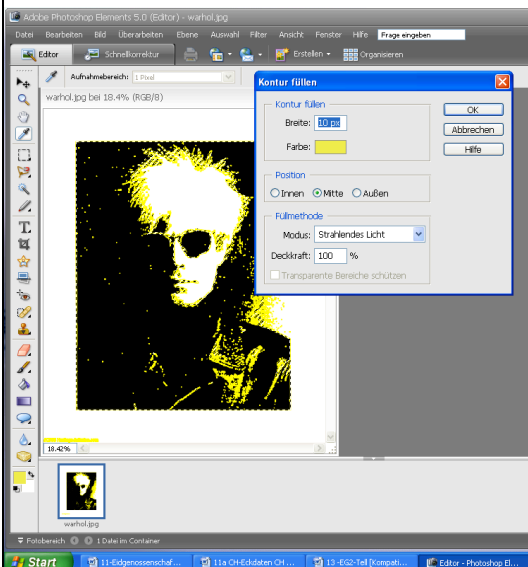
Adobe Photoshop Elements 5.0 (Editor) - warhol.jpg

Datei Bearbeiten Bild Überarbeiten Ebene Auswahl Filter Ansicht Fenster Hilfe Frage eingeben

Editor Schnellkorrektur Erstellen Organisieren

Aufnahmebereich: 1 Pixel

warhol.jpg bei 18.4% (RGB/8)

Kontur füllen

Kontur füllen

Breite: 10 px

Farbe:

OK

Abbrechen

Hilfe

Position

Innen Mitte Außen

Füllmethode

Modus: Strahlendes Licht

Deckkraft: 100 %

Transparente Bereiche schützen

18.42%

warhol.jpg

Fotobereich 1 Datei im Container

Start 11-Eidgenossenschaf... 11a CH-Eckdaten CH ... 13 -EG2-Teil [Kompati... Editor - Photoshop El...